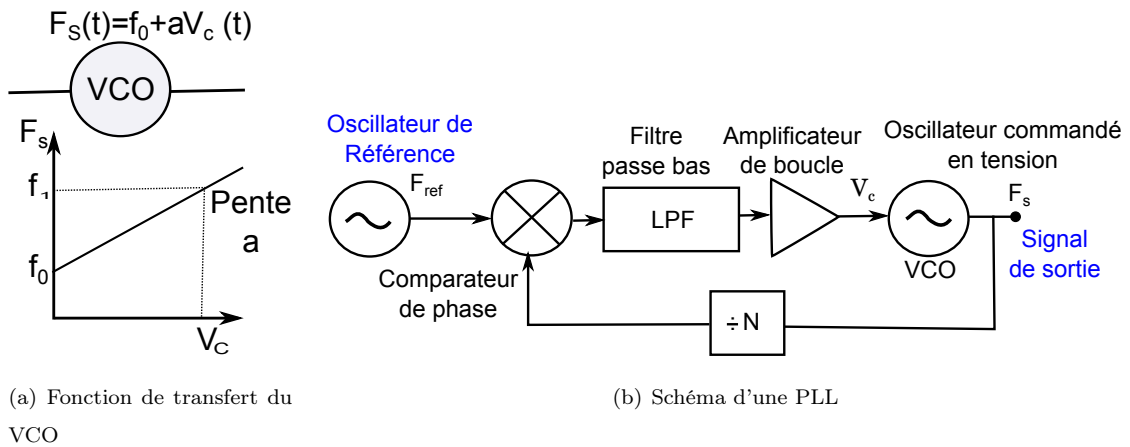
$F_S(t)=f_0+aV_c(t)$

VCO

$F_s$

$f_1$

Pente a

$f_0$

$V_C$

(a) Fonction de transfert du VCO

Oscillateur de Référence

$F_{ref}$

Filtre passe bas

LPF

Amplificateur de boucle

$V_c$

Oscillateur commandé en tension

$F_s$

VCO

Signal de sortie

Comparateur de phase

÷ N

(b) Schéma d'une PLL